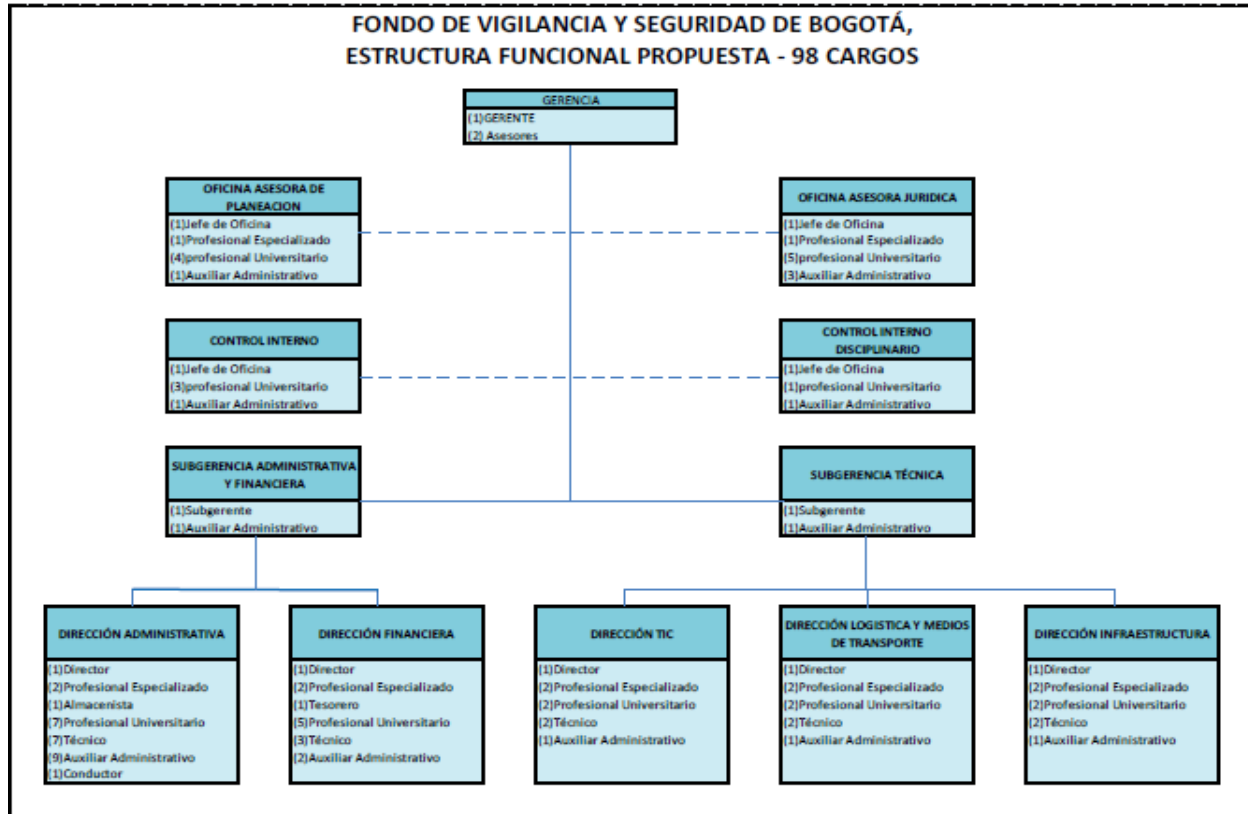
FONDO DE VIGILANCIA Y SEGURIDAD DE BOGOTÁ,
ESTRUCTURA FUNCIONAL PROPUESTA - 98 CARGOS

GERENCIA
(1)GERENTE
(2) Asesores

OFICINA ASESORA DE PLANEACION
(1)Jefe de Oficina
(1)Profesional Especializado
(4)profesional Universitario
(1)Auxiliar Administrativo

OFICINA ASESORA JURIDICA
(1)Jefe de Oficina
(1)Profesional Especializado
(5)profesional Universitario
(3)Auxiliar Administrativo

CONTROL INTERNO
(1)Jefe de Oficina
(3)profesional Universitario
(1)Auxiliar Administrativo

CONTROL INTERNO DISCIPLINARIO
(1)Jefe de Oficina
(1)profesional Universitario
(1)Auxiliar Administrativo

SUBGERENCIA ADMINISTRATIVA Y FINANCIERA
(1)Subgerente
(1)Auxiliar Administrativo

SUBGERENCIA TÉCNICA
(1)Subgerente
(1)Auxiliar Administrativo

DIRECCIÓN ADMINISTRATIVA
(1)Director
(2)Profesional Especializado
(1)Almacenista
(7)Profesional Universitario
(7)Técnico
(9)Auxiliar Administrativo
(1)Conductor

DIRECCIÓN FINANCIERA
(1)Director
(2)Profesional Especializado
(1)Tesorero
(5)Profesional Universitario
(3)Técnico
(2)Auxiliar Administrativo

DIRECCIÓN TIC
(1)Director
(2)Profesional Especializado
(2)Profesional Universitario
(2)Técnico
(1)Auxiliar Administrativo

DIRECCIÓN LOGISTICA Y MEDIOS DE TRANSPORTE
(1)Director
(2)Profesional Especializado
(2)Profesional Universitario
(2)Técnico
(1)Auxiliar Administrativo

DIRECCIÓN INFRAESTRUCTURA
(1)Director
(2)Profesional Especializado
(2)Profesional Universitario
(2)Técnico
(1)Auxiliar Administrativo